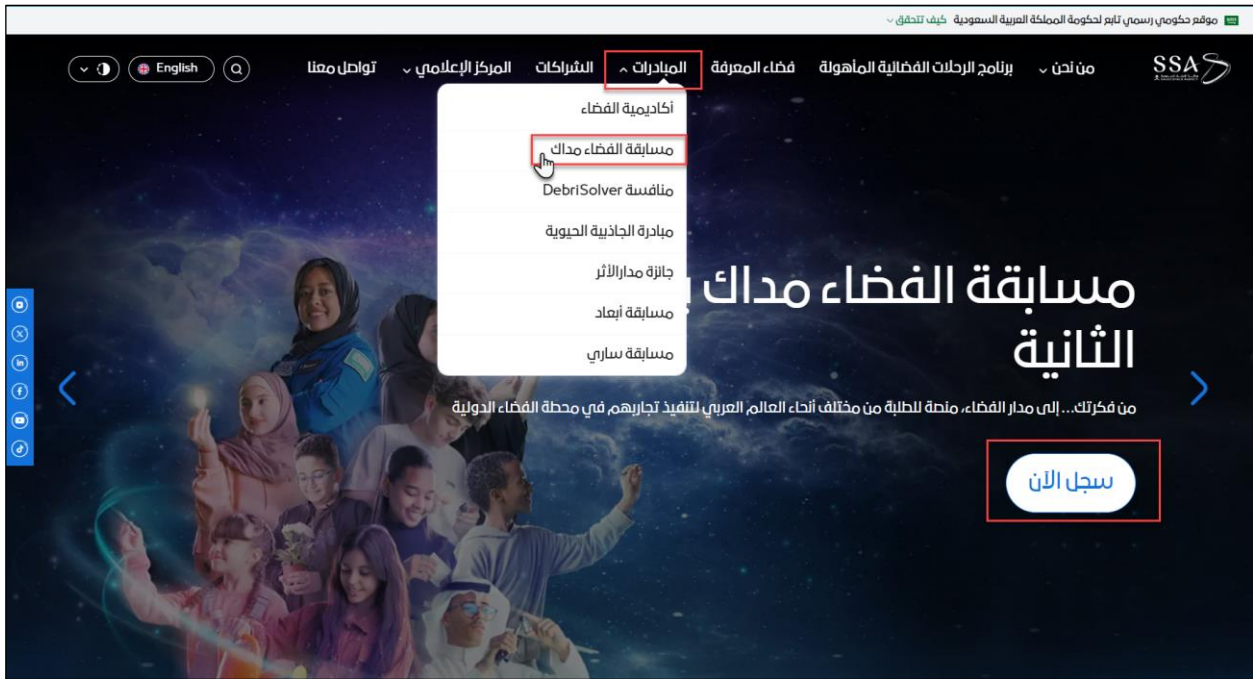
موقع حكومي رسمي تابع لحكومة المملكة العربية السعودية كيف تتحقق

SSA

من نحن برنامج الرحلات الفضائية المأهولة فضاء المعرفة المبادرات الشراكات المركز الإعلامي تواصل معنا English

أكاديمية الفضاء
مسابقة الفضاء مداك
منافسة DebriSolver
مبادرة الجاذبية الحيوية
جائزة مدارالأثر
مسابقة أبعاد
مسابقة ساري

مسابقة الفضاء مداك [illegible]
الثانية

من فكرتك...إلى مدار الفضاء، منصة للطلبة من مختلف أنحاء العالم العربي لتنفيذ تجاربهم في محطة الفضاء الدولية

سجل الآن